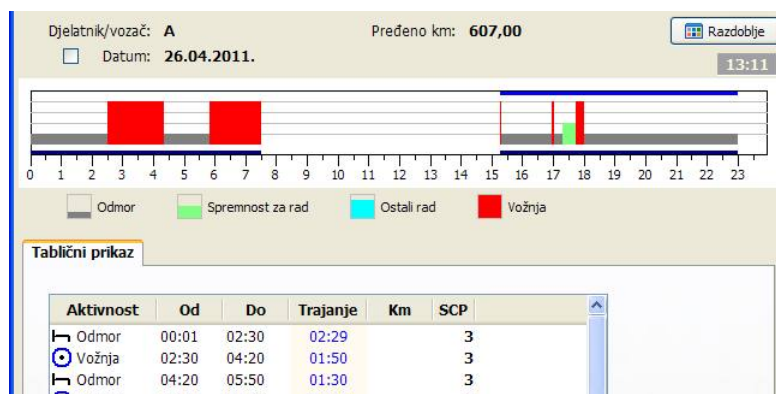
Djelatnik/vozač: A

Datum: 26.04.2011.

Pređeno km: 607,00

Razdoblje

13:11

0 1 2 3 4 5 6 7 8 9 10 11 12 13 14 15 16 17 18 19 20 21 22 23

Odmor

Spremnost za rad

Ostali rad

Vožnja

Tablični prikaz

| Aktivnost | Od | Do | Trajanje | Km | SCP |
|---|---|---|---|---|---|
| Odmor | 00:01 | 02:30 | 02:29 | | 3 |
| Vožnja | 02:30 | 04:20 | 01:50 | | 3 |
| Odmor | 04:20 | 05:50 | 01:30 | | 3 |